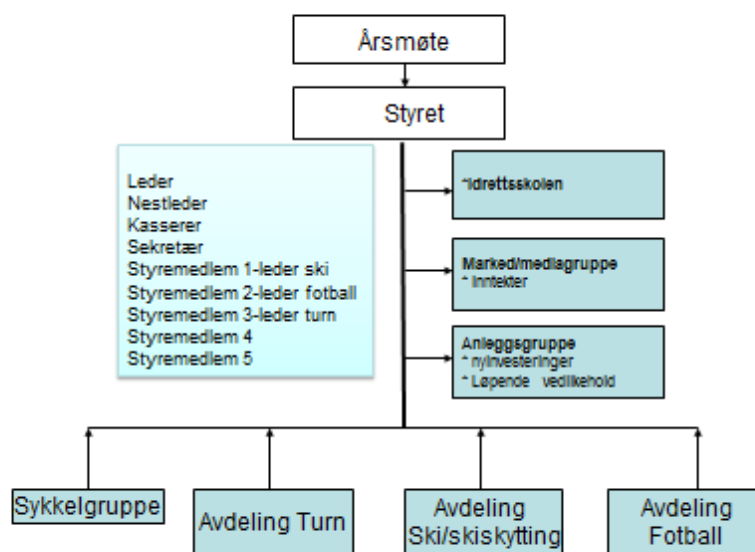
Årsmøte

Styret

Leder
Nestleder
Kasserer
Sekretær
Styremedlem 1-leder ski
Styremedlem 2-leder fotball
Styremedlem 3-leder turn
Styremedlem 4
Styremedlem 5

*Idrettsskolen

Marked/mediagruppe
* Inntekter

Anleggsgruppe
* nyinvesteringer
* Løpende vedlikehold

Sykkelgruppe

Avdeling Turn

Avdeling Ski/skiskytting

Avdeling Fotball